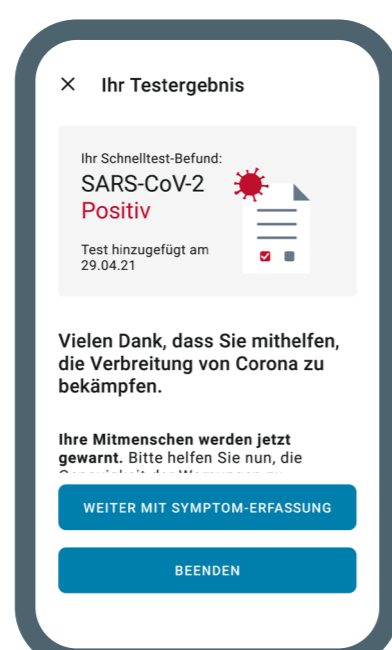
× Ihr Testergebnis

Ihr Schnelltest-Befund:
SARS-CoV-2
Positiv

Test hinzugefügt am
29.04.21

Vielen Dank, dass Sie mithelfen, die Verbreitung von Corona zu bekämpfen.

**Ihre Mitmenschen werden jetzt gewarnt.** Bitte helfen Sie nun, die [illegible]

WEITER MIT SYMPTOM-ERFASSUNG

BEENDEN